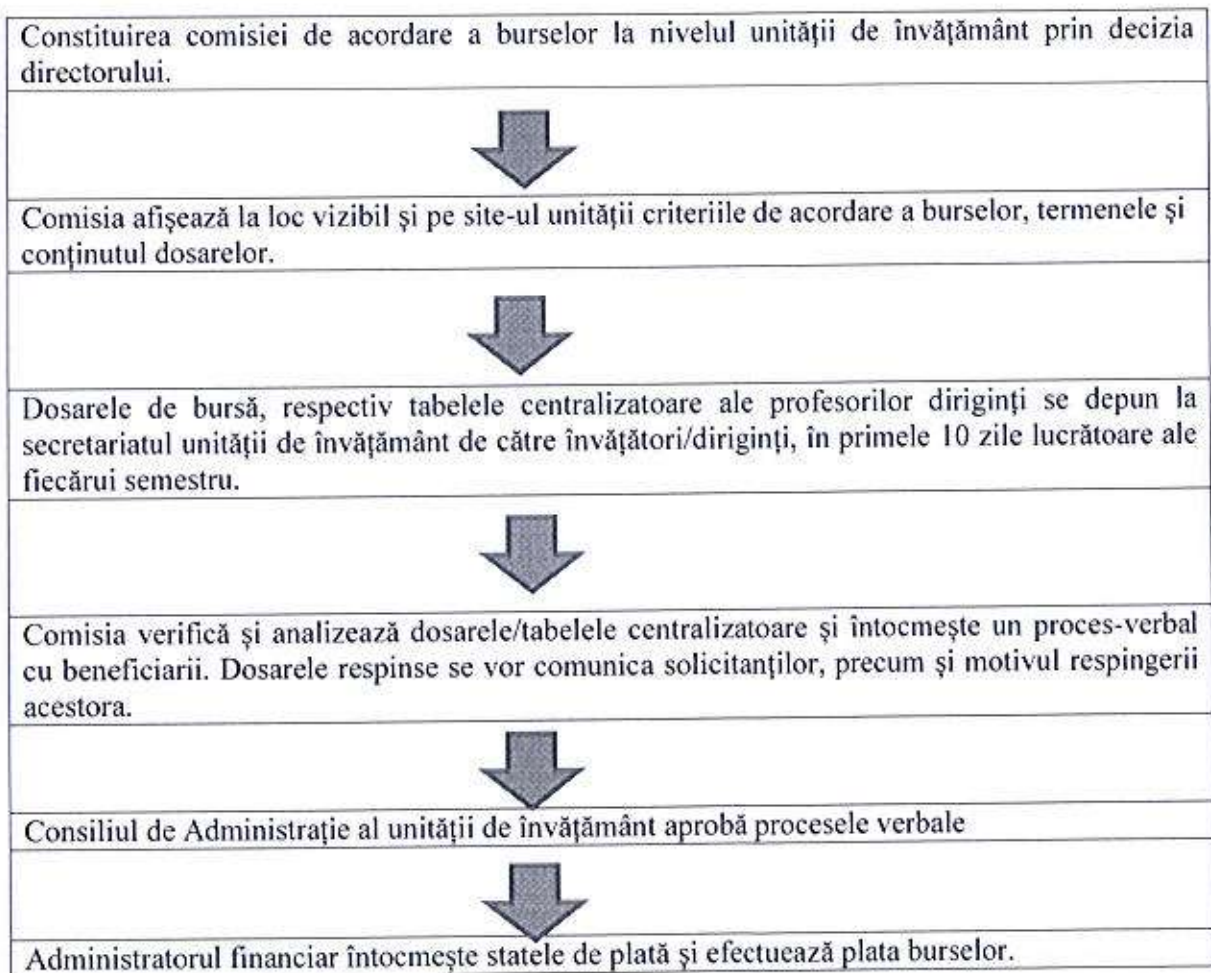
Constituirea comisiei de acordare a burselor la nivelul unității de învățământ prin decizia directorului.

Comisia afişează la loc vizibil şi pe site-ul unității criteriile de acordare a burselor, termenele şi conţinutul dosarelor.

Dosarele de bursă, respectiv tabelele centralizatoare ale profesorilor diriginţi se depun la secretariatul unității de învățământ de către învăţători/diriginţi, în primele 10 zile lucrătoare ale fiecărui semestru.

Comisia verifică şi analizează dosarele/tabelele centralizatoare şi întocmeşte un proces-verbal cu beneficiarii. Dosarele respinse se vor comunica solicitanţilor, precum şi motivul respingerii acestora.

Consiliul de Administrație al unității de învățământ aprobă procesele verbale

Administratorul financiar întocmeşte statele de plată şi efectuează plata burselor.